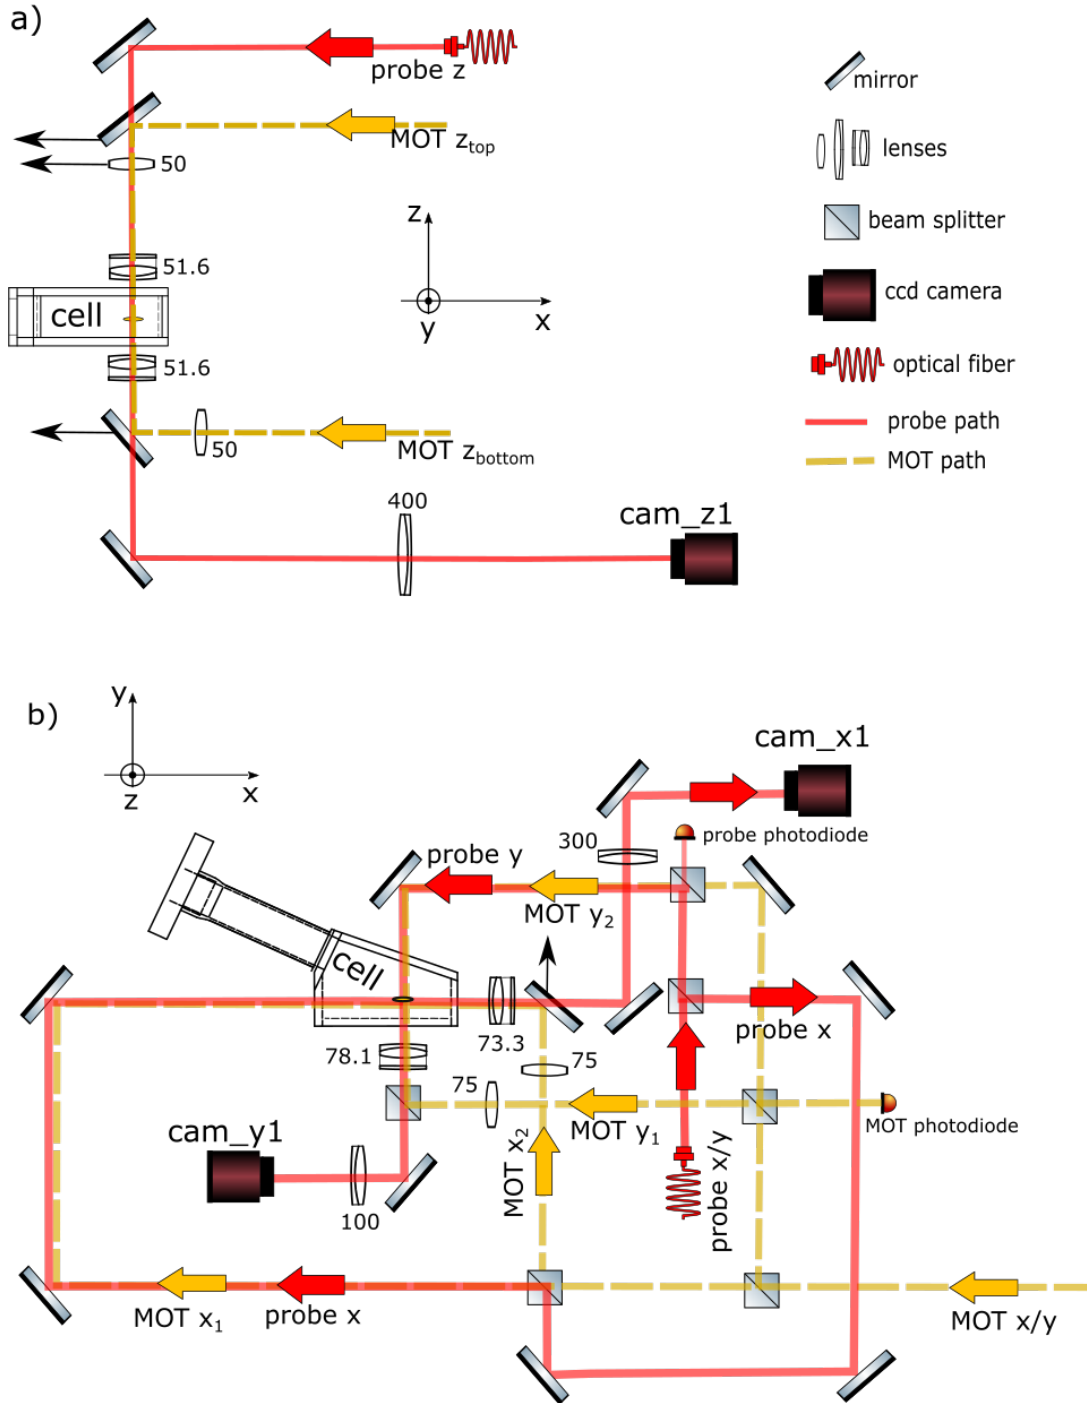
a)

probe z

MOT $z_{top}$

50

51.6

cell

51.6

50

MOT $z_{bottom}$

z

y

x

mirror

lenses

beam splitter

ccd camera

optical fiber

probe path

MOT path

400

cam_z1

b)

y

z

x

cam_x1

probe photodiode

300

probe y

MOT $y_2$

cell

73.3

probe x

78.1

75

75

MOT photodiode

cam_y1

MOT $y_1$

MOT $x_2$

100

probe x/y

MOT $x_1$

probe x

MOT x/y